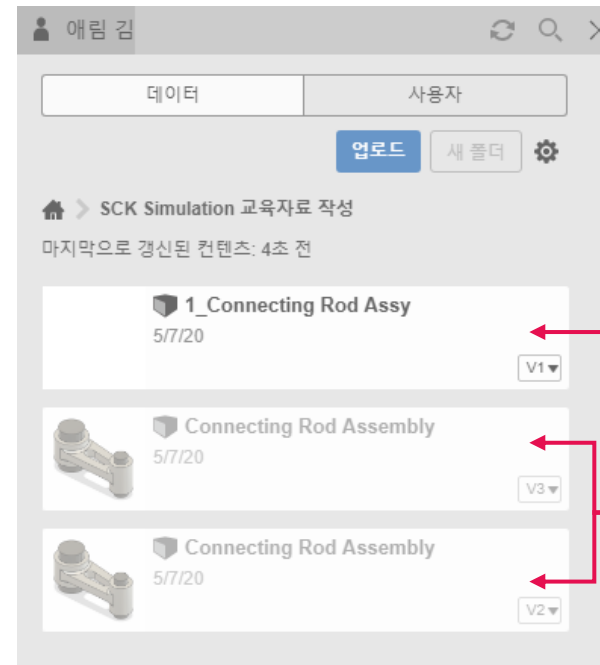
애림 김

데이터 | 사용자

업로드
새 폴더

SCK Simulation 교육자료 작성

마지막으로 갱신된 컨텐츠: 4초 전

1_Connecting Rod Assy
5/7/20
V1

Connecting Rod Assembly
5/7/20
V3

Connecting Rod Assembly
5/7/20
V2